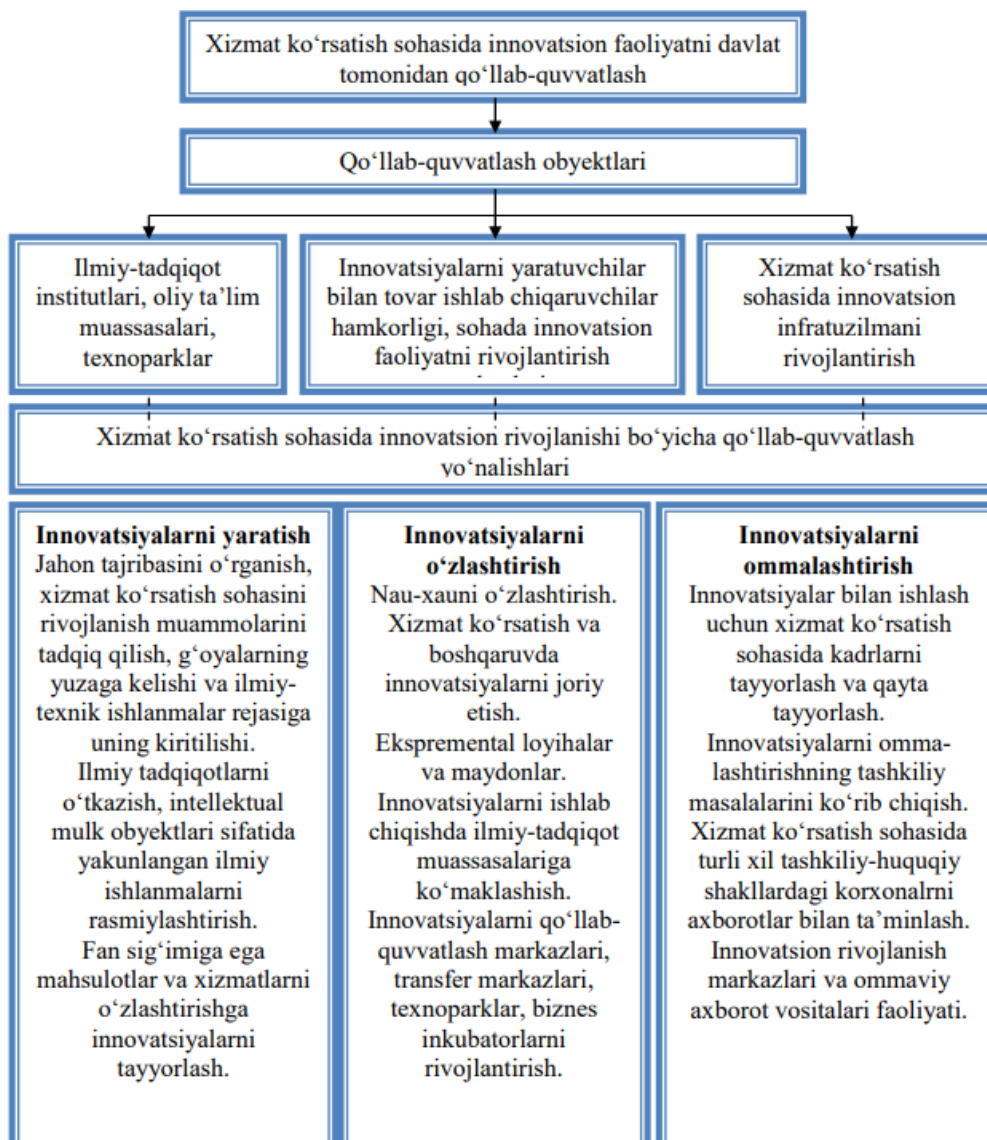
Xizmat ko‘rsatish sohasida innovatsion faoliyatni davlat tomonidan qo‘llab-quvvatlash

Qo‘llab-quvvatlash obyektlari

Ilmiy-tadqiqot institutlari, oliy ta’lim muassasalari, texnoparklar

Innovatsiyalarni yaratuvchilar bilan tovar ishlab chiqaruvchilar hamkorligi, sohada innovatsion faoliyatni rivojlantirish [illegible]

Xizmat ko‘rsatish sohasida innovatsion infratuzilmani rivojlantirish

Xizmat ko‘rsatish sohasida innovatsion rivojlanishi bo‘yicha qo‘llab-quvvatlash yo‘nalishlari

Innovatsiyalarni yaratish
Jahon tajribasini o‘rganish, xizmat ko‘rsatish sohasini rivojlanish muammolarini tadqiq qilish, g‘oyalarning yuzaga kelishi va ilmiy-texnik ishlanmalar rejasiga uning kiritilishi.
Ilmiy tadqiqotlarni o‘tkazish, intellektual mulk obyektlari sifatida yakunlangan ilmiy ishlanmalarni rasmiylashtirish.
Fan sig‘imiga ega mahsulotlar va xizmatlarni o‘zlashtirishga innovatsiyalarni tayyorlash.

Innovatsiyalarni o‘zlashtirish
Nau-xauni o‘zlashtirish.
Xizmat ko‘rsatish va boshqaruvda innovatsiyalarni joriy etish.
Ekspremental loyihalar va maydonlar.
Innovatsiyalarni ishlab chiqishda ilmiy-tadqiqot muassasalariga ko‘maklashish.
Innovatsiyalarni qo‘llab-quvvatlash markazlari, transfer markazlari, texnoparklar, biznes inkubatorlarni rivojlantirish.

Innovatsiyalarni ommalashtirish
Innovatsiyalar bilan ishlash uchun xizmat ko‘rsatish sohasida kadrlarni tayyorlash va qayta tayyorlash.
Innovatsiyalarni ommalashtirishning tashkiliy masalalarini ko‘rib chiqish.
Xizmat ko‘rsatish sohasida turli xil tashkiliy-huquqiy shakllardagi korxonalrni axborotlar bilan ta’minlash.
Innovatsion rivojlanish markazlari va ommaviy axborot vositalari faoliyati.